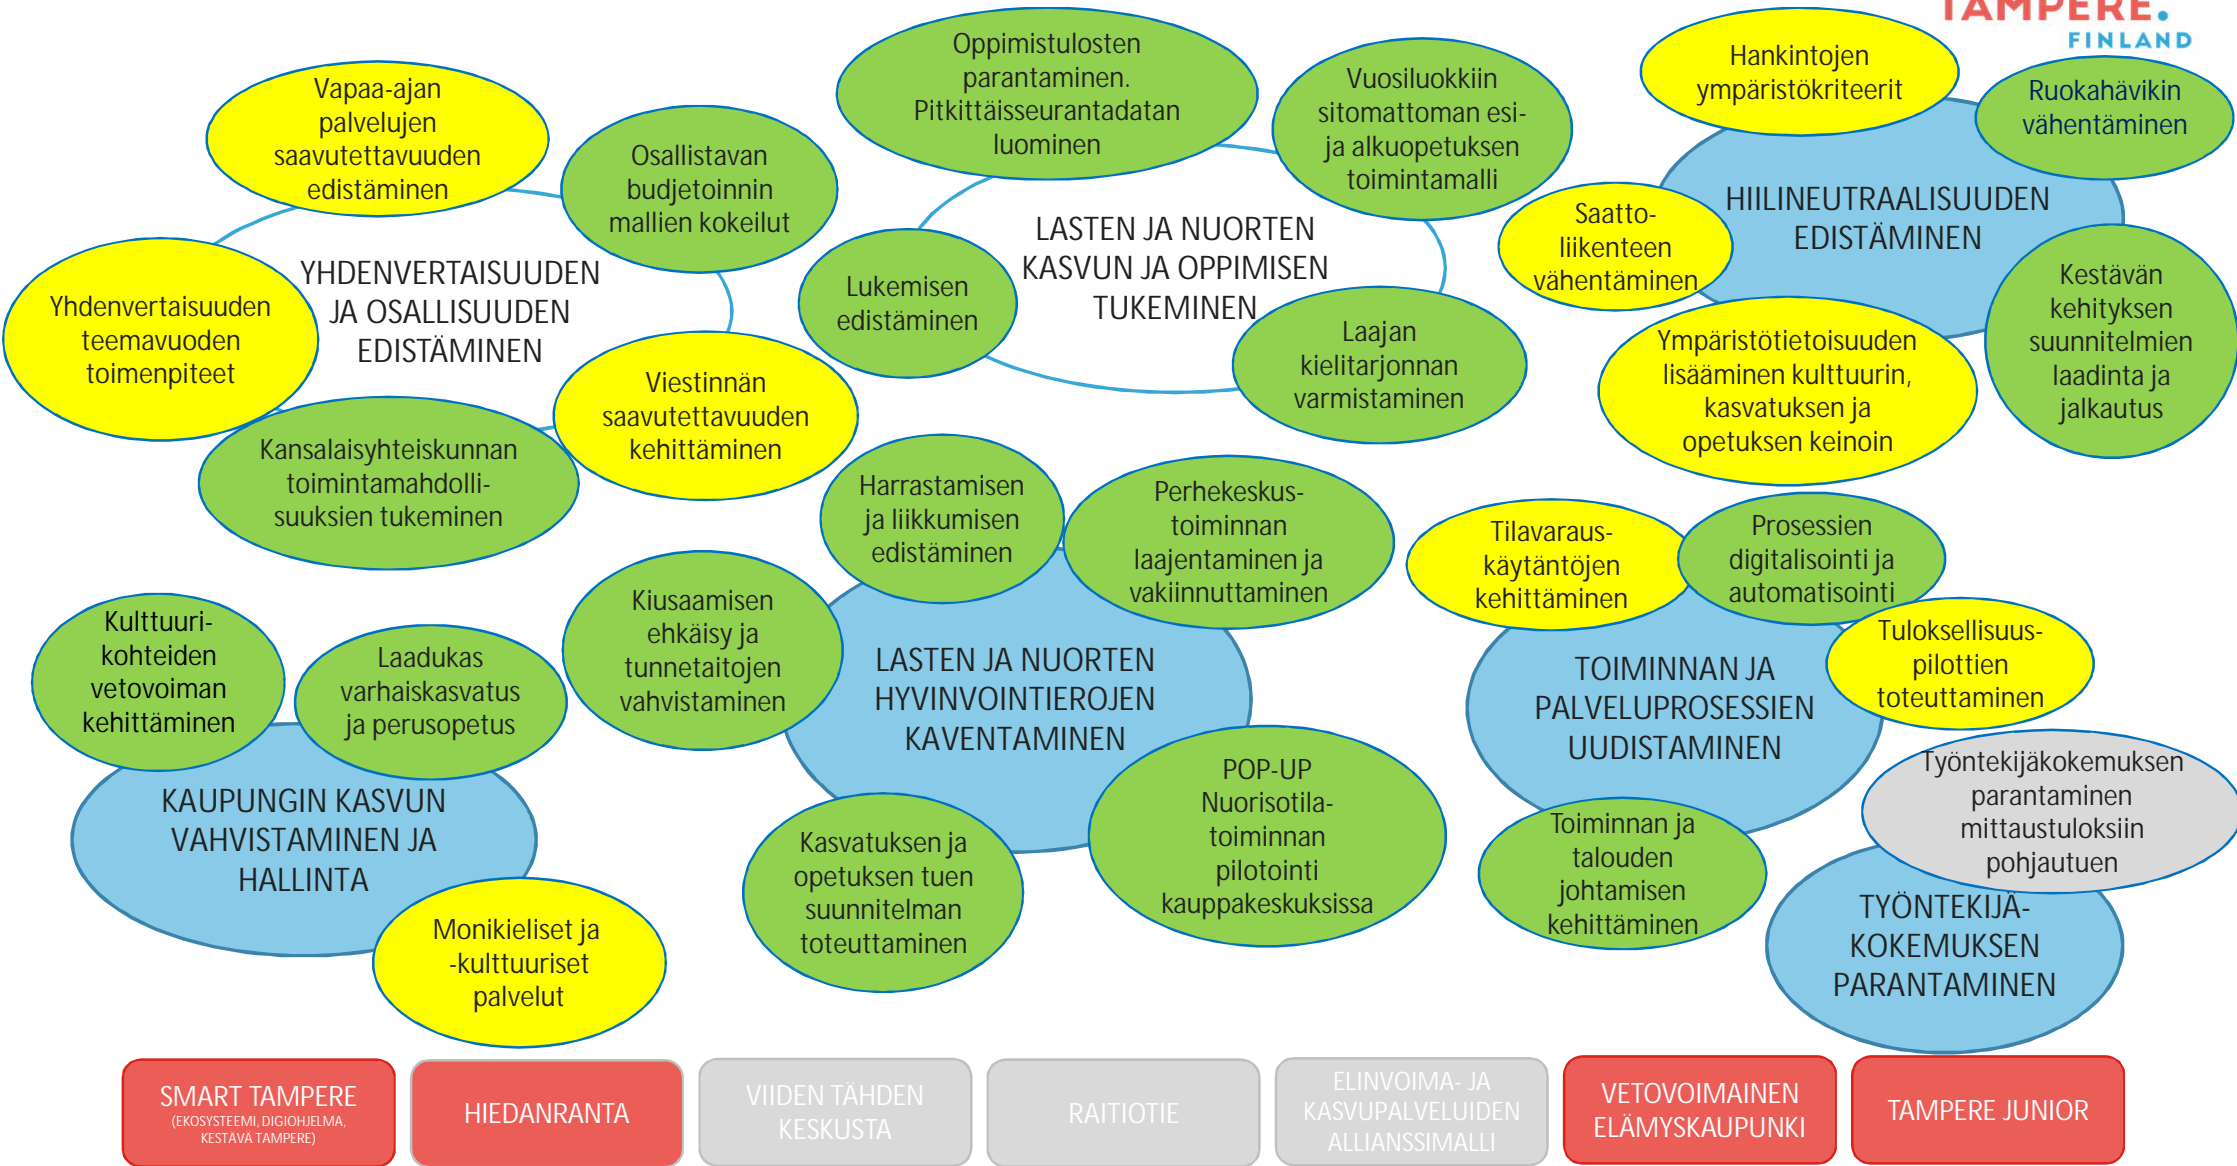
TAMPERE.
FINLAND

Vapaa-ajan palvelujen saavutettavuuden edistäminen

Osallistavan budjetoinnin mallien kokeilut

Oppimistulosten parantaminen. Pitkittäisseurantadatan luominen

Vuosiluokkiin sitomattoman esi- ja alkuopetuksen toimintamalli

Hankintojen ympäristökriteerit

Ruokahävikin vähentäminen

YHDENVERTAISUUDEN JA OSALLISUUDEN EDISTÄMINEN

Yhdenvertaisuuden teemavuoden toimenpiteet

Lukemisen edistäminen

LASTEN JA NUORTEN KASVUN JA OPPIMISEN TUKEMINEN

Saatto-liikenteen vähentäminen

HIILINEUTRAALISUUDEN EDISTÄMINEN

Kestävän kehityksen suunnitelmien laadinta ja jalkautus

Viestinnän saavutettavuuden kehittäminen

Laajan kielitarjonnan varmistaminen

Ympäristötietoisuuden lisääminen kulttuurin, kasvatuksen ja opetuksen keinoin

Kansalaisyhteiskunnan toimintamahdollisuuksien tukeminen

Harrastamisen ja liikkumisen edistäminen

Perhekeskus-toiminnan laajentaminen ja vakiinnuttaminen

Tilavaraus-käytäntöjen kehittäminen

Prosessien digitalisointi ja automatisointi

Kulttuuri-kohteiden vetovoiman kehittäminen

Laadukas varhaiskasvatus ja perusopetus

Kiusaamisen ehkäisy ja tunnetaitojen vahvistaminen

LASTEN JA NUORTEN HYVINVOINTIEROJEN KAVENTAMINEN

TOIMINNAN JA PALVELUPROSESSIEN UUDISTAMINEN

Tuloksellisuus-pilottien toteuttaminen

KAUPUNGIN KASVUN VAHVISTAMINEN JA HALLINTA

POP-UP Nuorisotila-toiminnan pilotointi kauppakeskuksissa

Työntekijäkokemuksen parantaminen mittaustuloksiin pohjautuen

Kasvatuksen ja opetuksen tuen suunnitelman toteuttaminen

Toiminnan ja talouden johtamisen kehittäminen

TYÖNTEKIJÄ-KOKEMUKSEN PARANTAMINEN

Monikieliset ja -kulttuuriset palvelut

SMART TAMPERE (EKOSYSTEEMI, DIGIOHJELMA, KESTÄVÄ TAMPERE)

HIEDANRANTA

VIIDEN TÄHDEN KESKUSTA

RAITIOTIE

ELINVOIMA- JA KASVUPALVELUIDEN ALLIANSSIMALLI

VETOVOIMAINEN ELÄMYSKAUPUNKI

TAMPERE JUNIOR